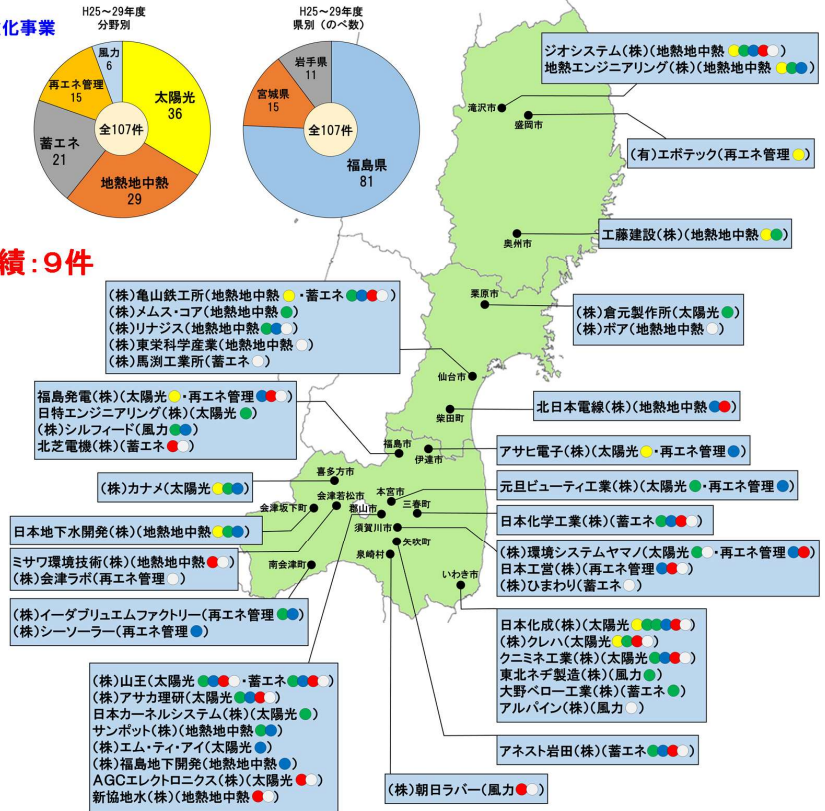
化事業

H25～29年度
分野別

風力
6
太陽光
36
地熱地中熱
29
蓄エネ
21
再エネ管理
15
全107件

H25～29年度
県別（のべ数）

岩手県
11
宮城県
15
福島県
81
全107件

績：9件

ジオシステム(株)(地熱地中熱
地熱エンジニアリング(株)(地熱地中熱

(有)エボテック(再エネ管理

工藤建設(株)(地熱地中熱

(株)倉元製作所(太陽光
(株)ボア(地熱地中熱

(株)亀山鉄工所(地熱地中熱・蓄エネ
(株)メムス・コア(地熱地中熱
(株)リナジス(地熱地中熱
(株)東栄科学産業(地熱地中熱
(株)馬渕工業所(蓄エネ

福島発電(株)(太陽光・再エネ管理
日特エンジニアリング(株)(太陽光
(株)シルフィード(風力
北芝電機(株)(蓄エネ

北日本電線(株)(地熱地中熱

アサヒ電子(株)(太陽光・再エネ管理

(株)カナメ(太陽光

元旦ビューティ工業(株)(太陽光・再エネ管理

日本化学工業(株)(蓄エネ

日本地下水開発(株)(地熱地中熱

ミサワ環境技術(株)(地熱地中熱
(株)会津ラボ(再エネ管理

(株)環境システムヤマノ(太陽光・再エネ管理
日本工営(株)(再エネ管理
(株)ひまわり(蓄エネ

(株)イーダブリュエムファクトリー(再エネ管理
(株)シーソーラー(再エネ管理

日本化成(株)(太陽光
(株)クレハ(太陽光
クニミネ工業(株)(太陽光
東北ネヂ製造(株)(風力
大野ベロー工業(株)(蓄エネ
アルパイン(株)(風力

(株)山王(太陽光・蓄エネ
(株)アサカ理研(太陽光
日本カーネルシステム(株)(太陽光
サンポット(株)(地熱地中熱
(株)エム・ティ・アイ(太陽光
(株)福島地下開発(地熱地中熱
AGCエレクトロニクス(株)(太陽光
新協地水(株)(地熱地中熱

アネスト岩田(株)(蓄エネ

(株)朝日ラバー(風力

滝沢市
盛岡市
奥州市
栗原市
仙台市
柴田町
福島市
伊達市
喜多方市
会津若松市
本宮市
三春町
会津坂下町
郡山市
須賀川市
矢吹町
泉崎村
南会津町
いわき市